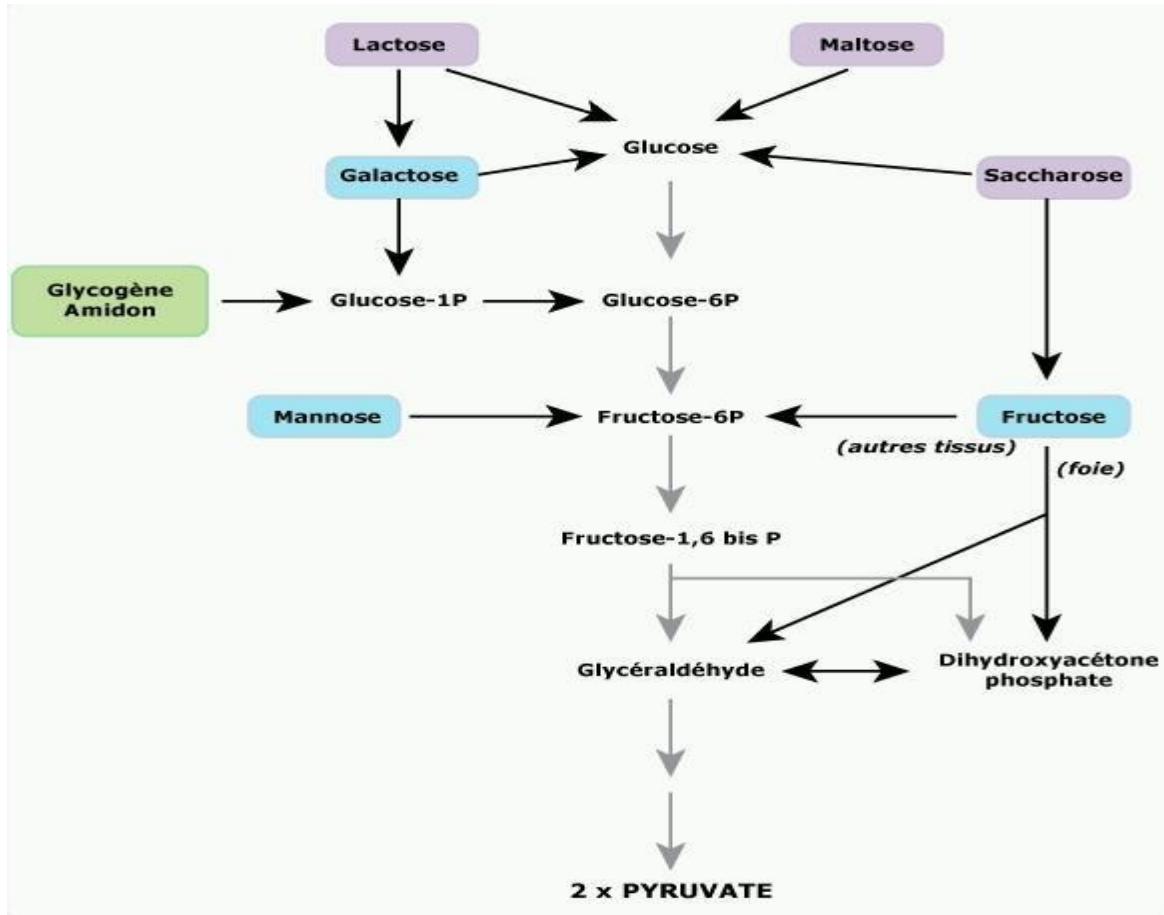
Lactose

Maltose

Glucose

Galactose

Saccharose

Glycogène
Amidon

Glucose-1P

Glucose-6P

Mannose

Fructose-6P

Fructose

(autres tissus)

(foie)

Fructose-1,6 bis P

Glycéraldéhyde

Dihydroxyacétone
phosphate

2 x PYRUVATE